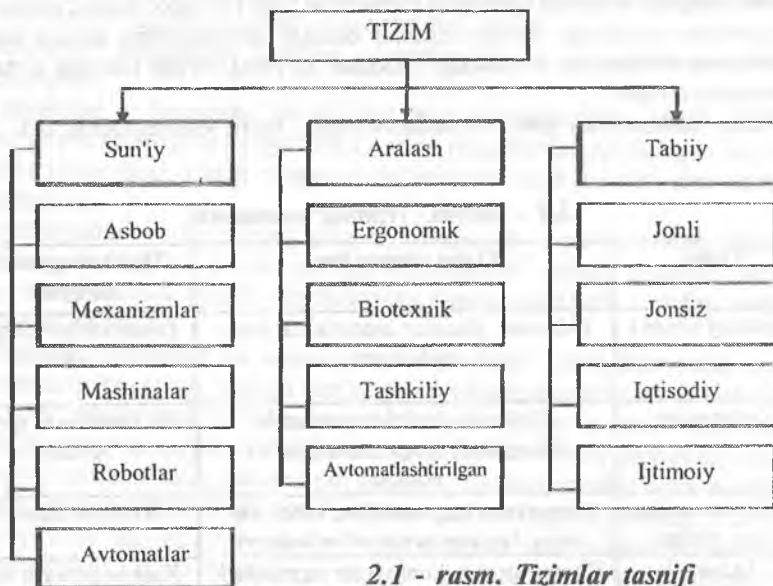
TIZIM

Sun'iy

Asbob

Mexanizmlar

Mashinalar

Robotlar

Avtomatlar

Aralash

Ergonomik

Biotexnik

Tashkiliy

Avtomatlashtirilgan

Tabiiy

Jonli

Jonsiz

Iqtisodiy

Ijtimoiy

2.1 - rasm. Tizimlar tasnifi